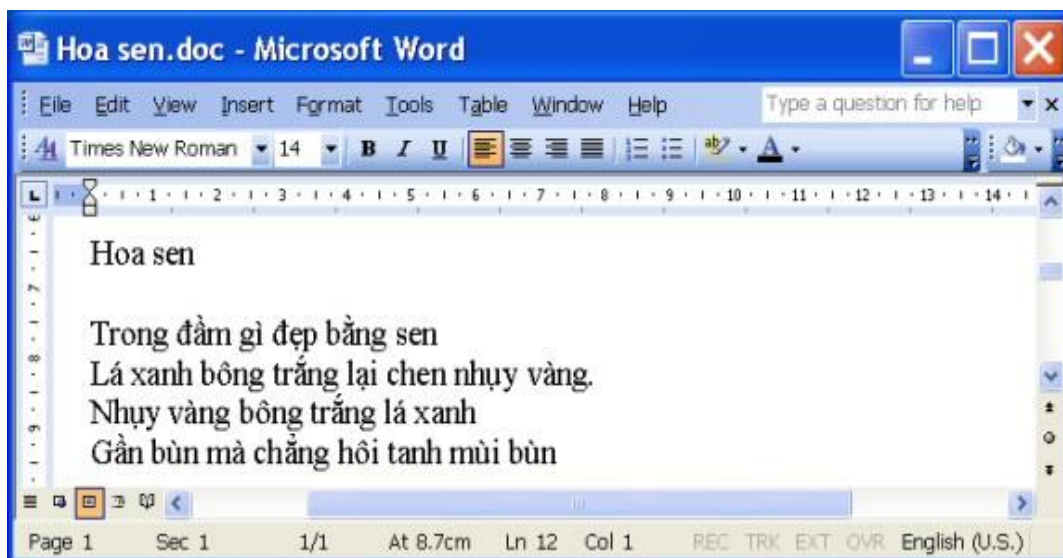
Hoa sen.doc - Microsoft Word

File Edit View Insert Format Tools Table Window Help Type a question for help

Times New Roman 14 B I U

Hoa sen

Trong đầm gì đẹp bằng sen
Lá xanh bông trắng lại chen nhụy vàng.
Nhụy vàng bông trắng lá xanh
Gần bùn mà chẳng hôi tanh mùi bùn

Page 1 Sec 1 1/1 At 8.7cm Ln 12 Col 1 REC TRK EXT OVR English (U.S.)